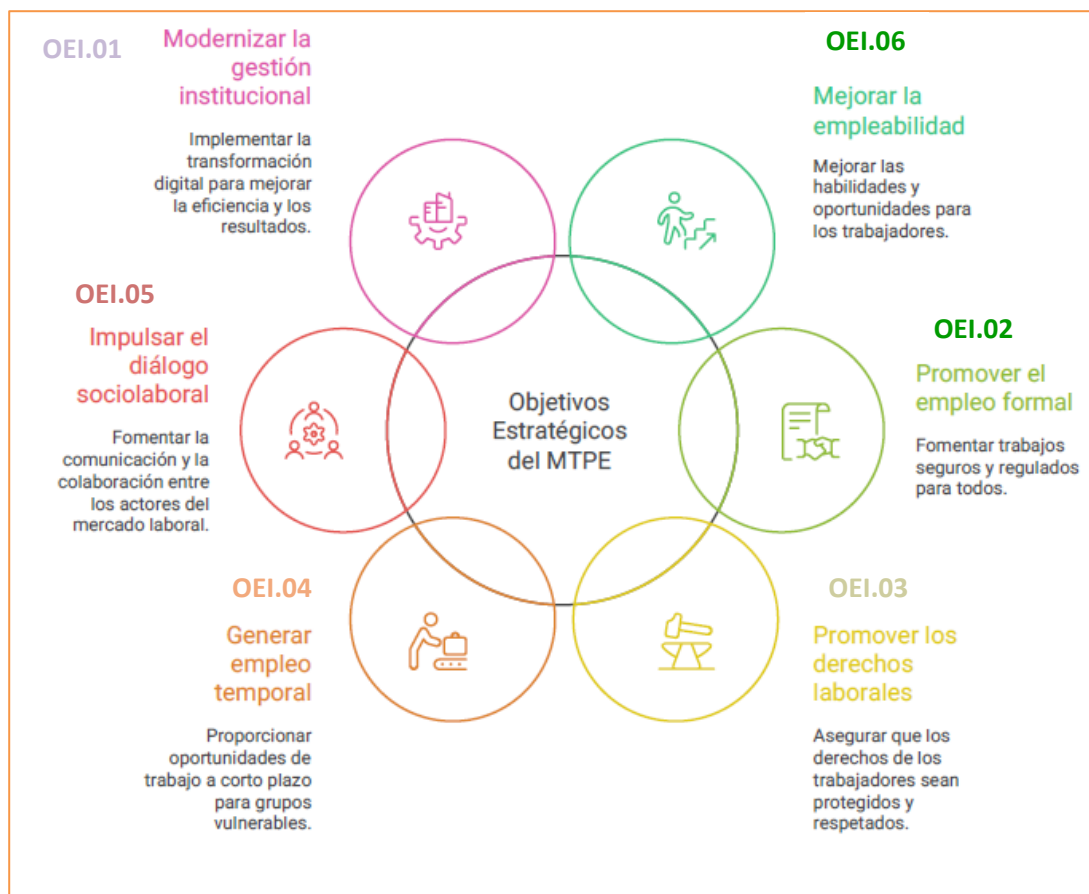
OEI.01

Modernizar la gestión institucional

Implementar la transformación digital para mejorar la eficiencia y los resultados.

OEI.06

Mejorar la empleabilidad

Mejorar las habilidades y oportunidades para los trabajadores.

OEI.05

Impulsar el diálogo sociolaboral

Fomentar la comunicación y la colaboración entre los actores del mercado laboral.

Objetivos Estratégicos del MTPE

OEI.02

Promover el empleo formal

Fomentar trabajos seguros y regulados para todos.

OEI.04

Generar empleo temporal

Proporcionar oportunidades de trabajo a corto plazo para grupos vulnerables.

OEI.03

Promover los derechos laborales

Asegurar que los derechos de los trabajadores sean protegidos y respetados.